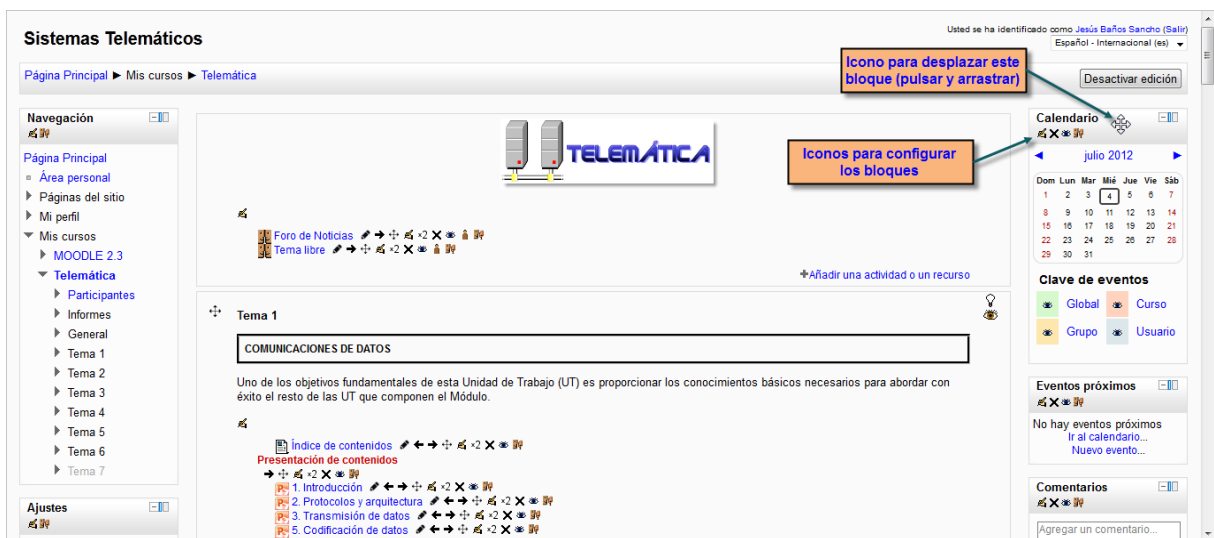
Sistemas Telemáticos

Usted se ha identificado como Jesús Baños Sancho (Salir)
Español - Internacional (es)

Página Principal ► Mis cursos ► Telemática

Icono para desplazar este bloque (pulsar y arrastrar)

Desactivar edición

Navegación

Página Principal
Área personal
Páginas del sitio
Mi perfil
Mis cursos
MOODLE 2.3
Telemática
Participantes
Informes
General
Tema 1
Tema 2
Tema 3
Tema 4
Tema 5
Tema 6
Tema 7

Ajustes

TELEMÁTICA

Foro de Noticias
Tema libre

+Añadir una actividad o un recurso

Tema 1

COMUNICACIONES DE DATOS

Uno de los objetivos fundamentales de esta Unidad de Trabajo (UT) es proporcionar los conocimientos básicos necesarios para abordar con éxito el resto de las UT que componen el Módulo.

Índice de contenidos
Presentación de contenidos
1. Introducción
2. Protocolos y arquitectura
3. Transmisión de datos
5. Codificación de datos

Iconos para configurar los bloques

Calendario

julio 2012

| Dom | Lun | Mar | Mié | Jue | Vie | Sáb |
|---|---|---|---|---|---|---|
| 1 | 2 | 3 | 4 | 5 | 6 | 7 |
| 8 | 9 | 10 | 11 | 12 | 13 | 14 |
| 15 | 16 | 17 | 18 | 19 | 20 | 21 |
| 22 | 23 | 24 | 25 | 26 | 27 | 28 |
| 29 | 30 | 31 | | | | |

Clave de eventos
Global
Curso
Grupo
Usuario

Eventos próximos
No hay eventos próximos
Ir al calendario...
Nuevo evento...

Comentarios
Agregar un comentario...